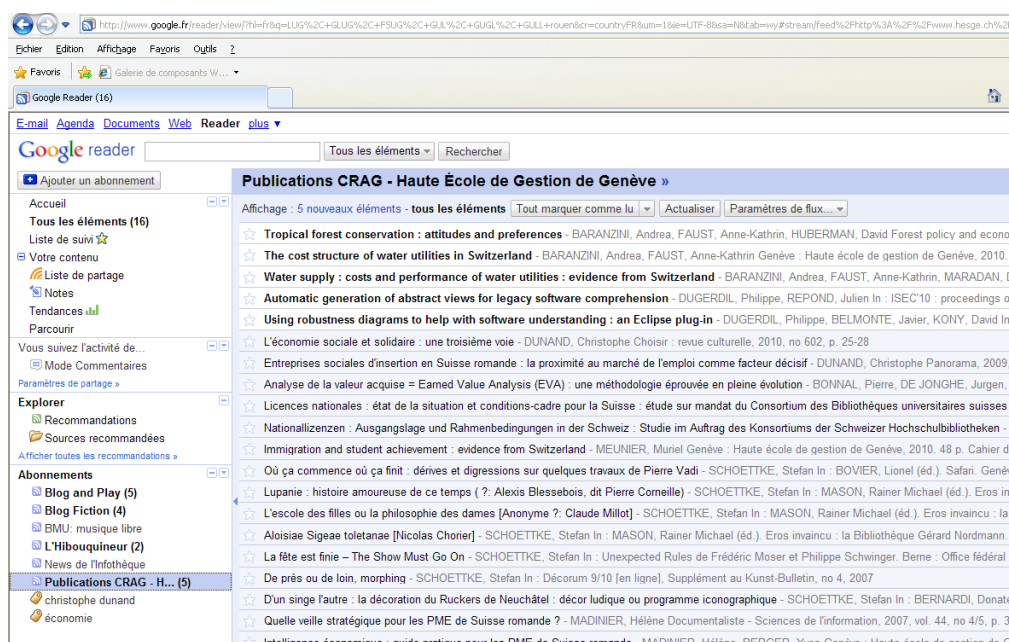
http://www.google.fr/reader/view/?hl=fr&q=LUG%2C+GLUG%2C+FSUG%2C+GUL%2C+GUGL%2C+GULL+rouen&cr=countryFR&um=1&ie=UTF-8&sa=N&tab=wy#stream/feed%2Fhttp%3A%2F%2Fwww.hesge.ch%2

Fichier Edition Affichage Favoris Outils ?

Favoris Galerie de composants W...

Google Reader (16)

E-mail Agenda Documents Web Reader plus ▾

Google reader Tous les éléments Rechercher

Ajouter un abonnement

Accueil
Tous les éléments (16)
Liste de suivi
Votre contenu
Liste de partage
Notes
Tendances
Parcourir

Vous suivez l'activité de...
Mode Commentaires
Paramètres de partage »

Explorer
Recommandations
Sources recommandées
Afficher toutes les recommandations »

Abonnements
Blog and Play (5)
Blog Fiction (4)
BMU: musique libre
L'Hibouquineur (2)
News de l'Infothèque
Publications CRAG - H... (5)
christophe dunand
économie

Publications CRAG - Haute École de Gestion de Genève »

Affichage : 5 nouveaux éléments - tous les éléments Tout marquer comme lu Actualiser Paramètres de flux...

Tropical forest conservation : attitudes and preferences - BARANZINI, Andrea, FAUST, Anne-Kathrin, HUBERMAN, David Forest policy and econo
The cost structure of water utilities in Switzerland - BARANZINI, Andrea, FAUST, Anne-Kathrin Genève : Haute école de gestion de Genève, 2010.
Water supply : costs and performance of water utilities : evidence from Switzerland - BARANZINI, Andrea, FAUST, Anne-Kathrin, MARADAN, D
Automatic generation of abstract views for legacy software comprehension - DUGERDIL, Philippe, REPOND, Julien In : ISEC'10 : proceedings o
Using robustness diagrams to help with software understanding : an Eclipse plug-in - DUGERDIL, Philippe, BELMONTE, Javier, KONY, David In
L'économie sociale et solidaire : une troisième voie - DUNAND, Christophe Choisir : revue culturelle, 2010, no 602, p. 25-28
Entreprises sociales d'insertion en Suisse romande : la proximité au marché de l'emploi comme facteur décisif - DUNAND, Christophe Panorama, 2009,
Analyse de la valeur acquise = Earned Value Analysis (EVA) : une méthodologie éprouvée en pleine évolution - BONNAL, Pierre, DE JONGHE, Jurgen,
Licences nationales : état de la situation et conditions-cadre pour la Suisse : étude sur mandat du Consortium des Bibliothèques universitaires suisses
Nationallizenzen : Ausgangslage und Rahmenbedingungen in der Schweiz : Studie im Auftrag des Konsortiums der Schweizer Hochschulbibliotheken -
Immigration and student achievement : evidence from Switzerland - MEUNIER, Muriel Genève : Haute école de gestion de Genève, 2010. 48 p. Cahier d
Où ça commence où ça finit : dérives et digressions sur quelques travaux de Pierre Vadi - SCHOETTKE, Stefan In : BOVIER, Lionel (éd.). Safari. Genè
Lupanie : histoire amoureuse de ce temps ( ?: Alexis Blessebois, dit Pierre Corneille) - SCHOETTKE, Stefan In : MASON, Rainer Michael (éd.). Eros in
L'escole des filles ou la philosophie des dames [Anonyme ?: Claude Millot] - SCHOETTKE, Stefan In : MASON, Rainer Michael (éd.). Eros invaincu : la
Aloisiae Sigeae toletanae [Nicolas Chorier] - SCHOETTKE, Stefan In : MASON, Rainer Michael (éd.). Eros invaincu : la Bibliothèque Gérard Nordmann.
La fête est finie – The Show Must Go On - SCHOETTKE, Stefan In : Unexpected Rules de Frédéric Moser et Philippe Schwinger. Berne : Office fédéral
De près ou de loin, morphing - SCHOETTKE, Stefan In : Décorum 9/10 [en ligne], Supplément au Kunst-Bulletin, no 4, 2007
D'un singe l'autre : la décoration du Ruckers de Neuchâtel : décor ludique ou programme iconographique - SCHOETTKE, Stefan In : BERNARDI, Donat
Quelle veille stratégique pour les PME de Suisse romande ? - MADINIER, Hélène Documentaliste - Sciences de l'information, 2007, vol. 44, no 4/5, p. 3
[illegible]